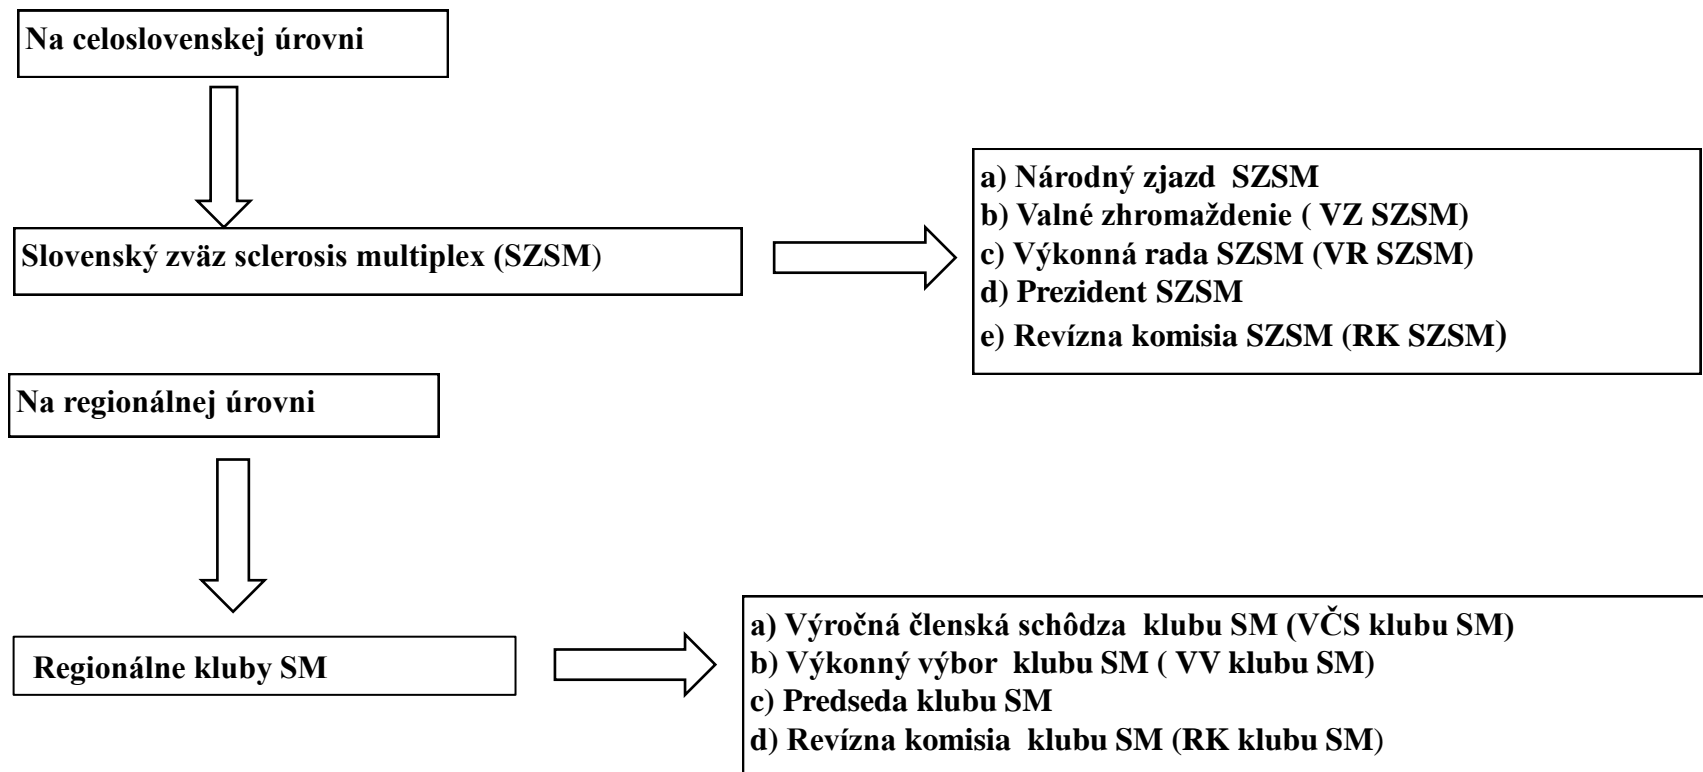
Na celoslovenskej úrovni

Slovenský zväz sclerosis multiplex (SZSM)

a) Národný zjazd SZSM
b) Valné zhromaždenie ( VZ SZSM)
c) Výkonná rada SZSM (VR SZSM)
d) Prezident SZSM
e) Revízna komisia SZSM (RK SZSM)

Na regionálnej úrovni

Regionálne kluby SM

a) Výročná členská schôdza klubu SM (VČS klubu SM)
b) Výkonný výbor klubu SM ( VV klubu SM)
c) Predseda klubu SM
d) Revízna komisia klubu SM (RK klubu SM)